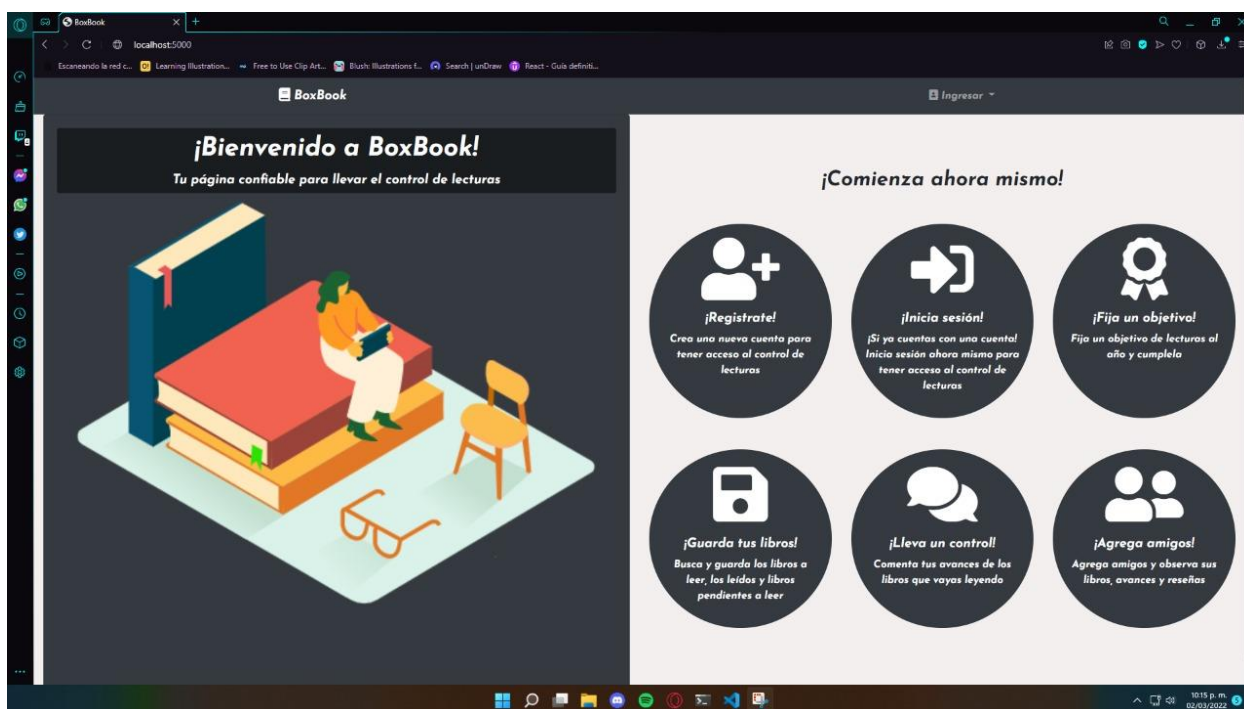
BoxBook

localhost:5000

Escaneando la red c... Learning Illustration... Free to Use Clip Art... Blush: Illustrations f... Search | unDraw React - Guía definiti...

BoxBook

Ingresar

¡Bienvenido a BoxBook!

Tu página confiable para llevar el control de lecturas

¡Comienza ahora mismo!

¡Registrate!

Crea una nueva cuenta para tener acceso al control de lecturas

¡Inicia sesión!

¡Si ya cuentas con una cuenta! Inicia sesión ahora mismo para tener acceso al control de lecturas

¡Fija un objetivo!

Fija un objetivo de lecturas al año y cumplela

¡Guarda tus libros!

Busca y guarda los libros a leer, los leídos y libros pendientes a leer

¡Lleva un control!

Comenta tus avances de los libros que vayas leyendo

¡Agrega amigos!

Agrega amigos y observa sus libros, avances y reseñas

10:15 p. m.
02/03/2022